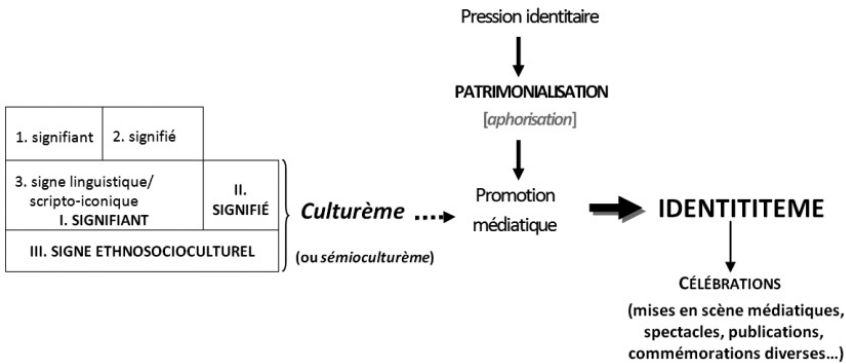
| 1. signifiant | 2. signifié | |
|---|---|---|
| 3. signe linguistique/ scripto-iconique I. SIGNIFIANT | | II. SIGNIFIÉ |
| III. SIGNE ETHNOSOCIOCULTUREL | | |

Culturème

(ou sémioculturème)

Pression identitaire

PATRIMONIALISATION

[aphorisation]

Promotion médiatique

IDENTITITEME

CÉLÉBRATIONS

(mises en scène médiatiques, spectacles, publications, commémorations diverses…)